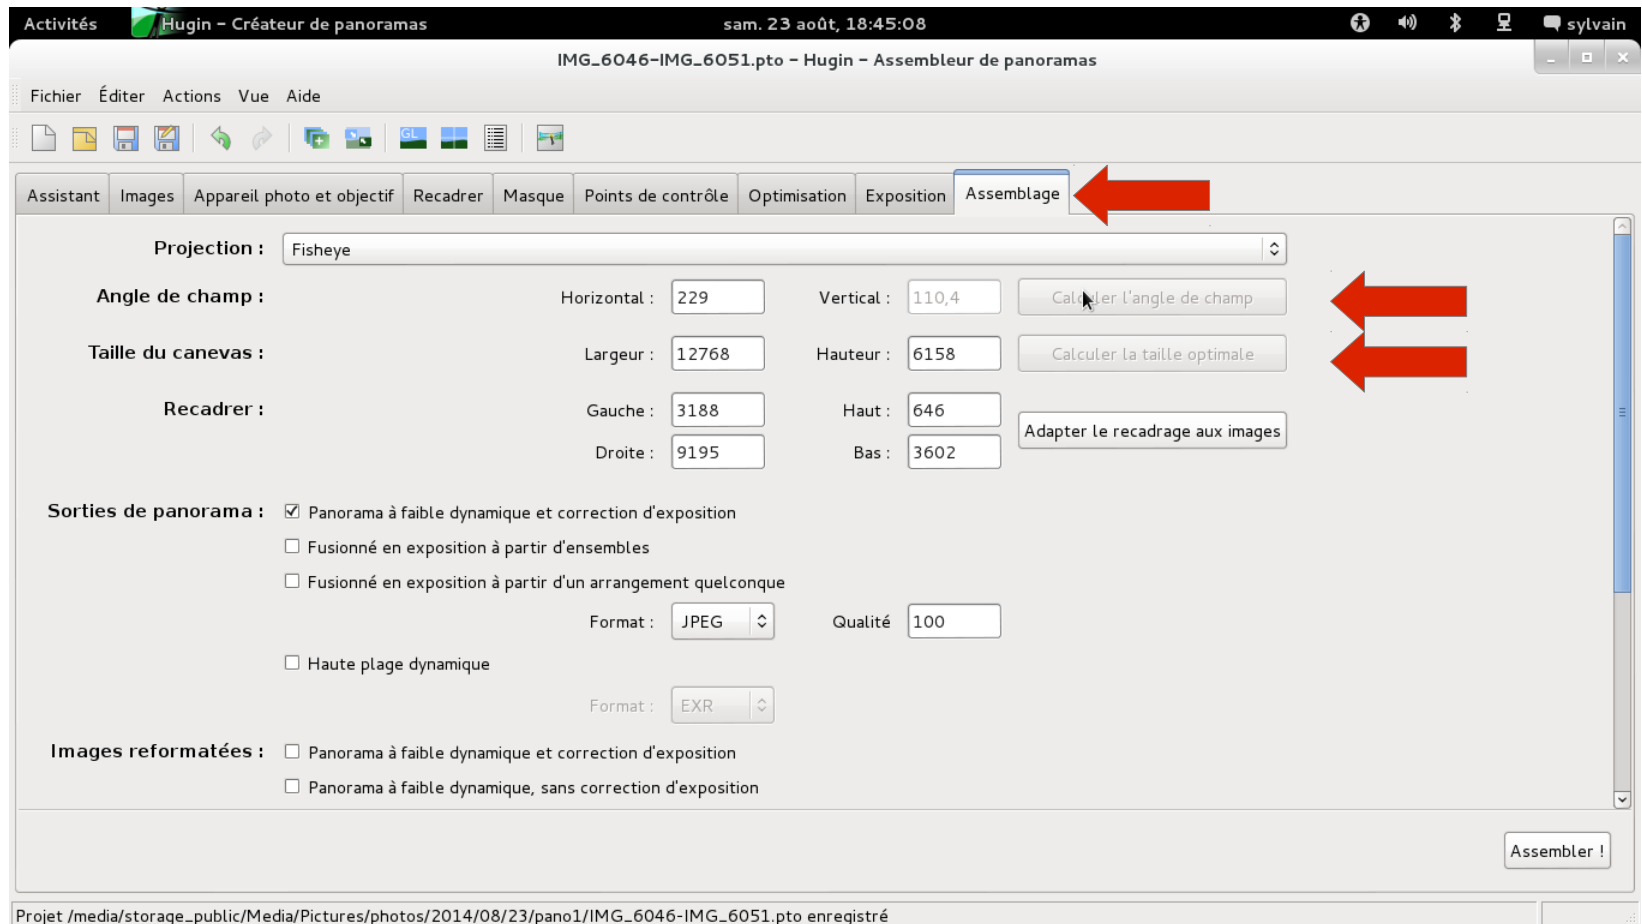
Activités Hugin – Créateur de panoramas sam. 23 août, 18:45:08 sylvain

IMG_6046-IMG_6051.pto – Hugin – Assembleur de panoramas

Fichier Éditer Actions Vue Aide

GL

Assistant Images Appareil photo et objectif Recadrer Masque Points de contrôle Optimisation Exposition Assemblage

Projection : Fisheye

Angle de champ : Horizontal : 229 Vertical : 110,4 Calculer l'angle de champ

Taille du canevas : Largeur : 12768 Hauteur : 6158 Calculer la taille optimale

Recadrer : Gauche : 3188 Haut : 646 Adapter le recadrage aux images
Droite : 9195 Bas : 3602

Sorties de panorama : Panorama à faible dynamique et correction d'exposition
Fusionné en exposition à partir d'ensembles
Fusionné en exposition à partir d'un arrangement quelconque
Format : JPEG Qualité 100
Haute plage dynamique
Format : EXR

Images reformatées : Panorama à faible dynamique et correction d'exposition
Panorama à faible dynamique, sans correction d'exposition

Assembler !

Projet /media/storage_public/Media/Pictures/photos/2014/08/23/pano1/IMG_6046-IMG_6051.pto enregistré